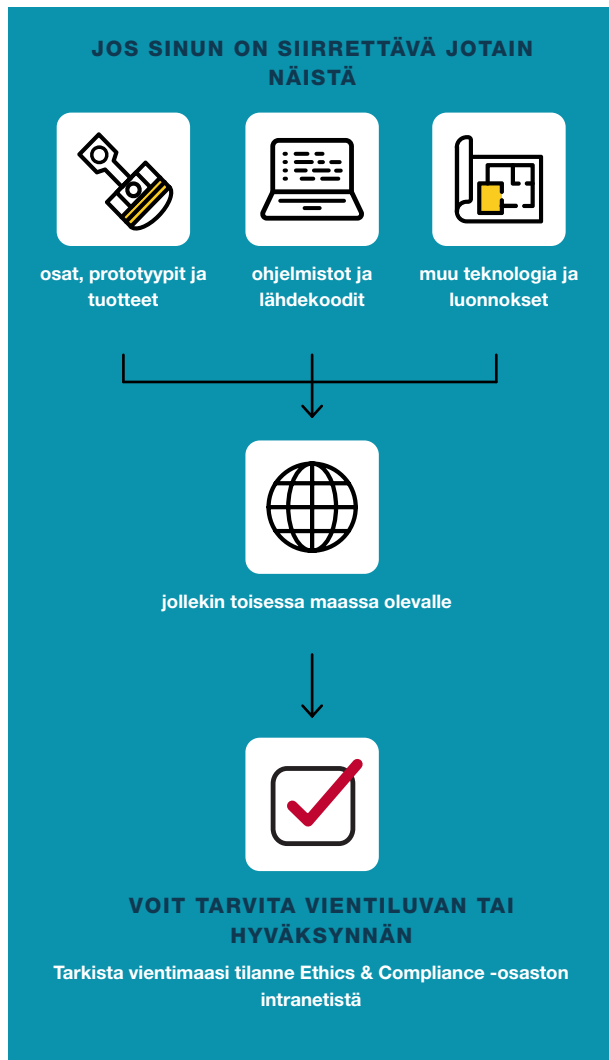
JOS SINUN ON SIIRRETTÄVÄ JOTAIN NÄISTÄ

osat, prototyypit ja tuotteet

ohjelmistot ja lähdekoodit

muu teknologia ja luonnokset

jollekin toisessa maassa olevalle

VOIT TARVITA VIENTILUVAN TAI HYVÄKSYNNÄN

Tarkista vientimaasi tilanne Ethics & Compliance -osaston intranetistä